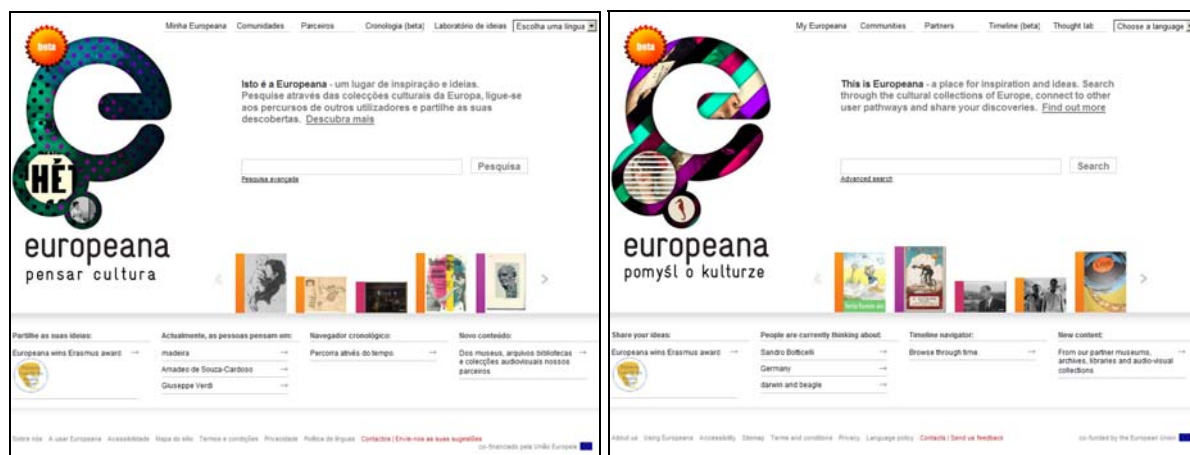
beta

Minha Europeana Comunidades Parceiros Cronologia (beta) Laboratório de ideias Escolha uma língua

Isto é a Europeana - um lugar de inspiração e ideias. Pesquise através das colecções culturais da Europa, ligue-se aos percursos de outros utilizadores e partilhe as suas descobertas. Descubra mais

Pesquisa
Pesquisa avançada

HÉT

europeana
pensar cultura

Partilhe as suas ideias:
Europeana wins Erasmus award →

Actualmente, as pessoas pensam em:
madeira →
Amadeo de Souza-Cardoso →
Giuseppe Verdi →

Navegador cronológico:
Percorra através do tempo →

Novo conteúdo:
Dos museus, arquivos bibliotecas e colecções audiovisuais nossos parceiros →

Sobre nós A usar Europeana Acessibilidade Mapa do sítio Termos e condições Privacidade Política de línguas Contactos | Envie-nos as suas sugestões
co-financiado pela União Europeia

beta

My Europeana Communities Partners Timeline (beta) Thought lab Choose a language

This is Europeana - a place for inspiration and ideas. Search through the cultural collections of Europe, connect to other user pathways and share your discoveries. Find out more

Search
Advanced search

europeana
pomyśl o kulturze

Share your ideas:
Europeana wins Erasmus award →

People are currently thinking about:
Sandro Botticelli →
Germany →
darwin and beagle →

Timeline navigator:
Browse through time →

New content:
From our partner museums, archives, libraries and audio-visual collections →

About us Using Europeana Accessibility Sitemap Terms and conditions Privacy Language policy Contacts | Send us feedback
co-funded by the European Union